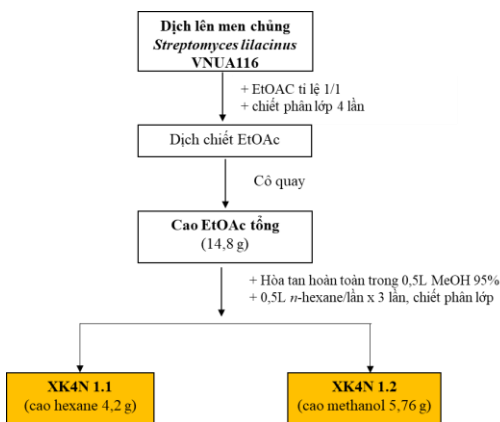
Dịch lên men chủng
Streptomyces lilacinus
VNUA116

+ EtOAC tỉ lệ 1/1
+ chiết phân lớp 4 lần

Dịch chiết EtOAc

Cô quay

Cao EtOAc tổng
(14,8 g)

+ Hòa tan hoàn toàn trong 0,5L MeOH 95%
+ 0,5L n-hexane/lần x 3 lần, chiết phân lớp

XK4N 1.1
(cao hexane 4,2 g)

XK4N 1.2
(cao methanol 5,76 g)